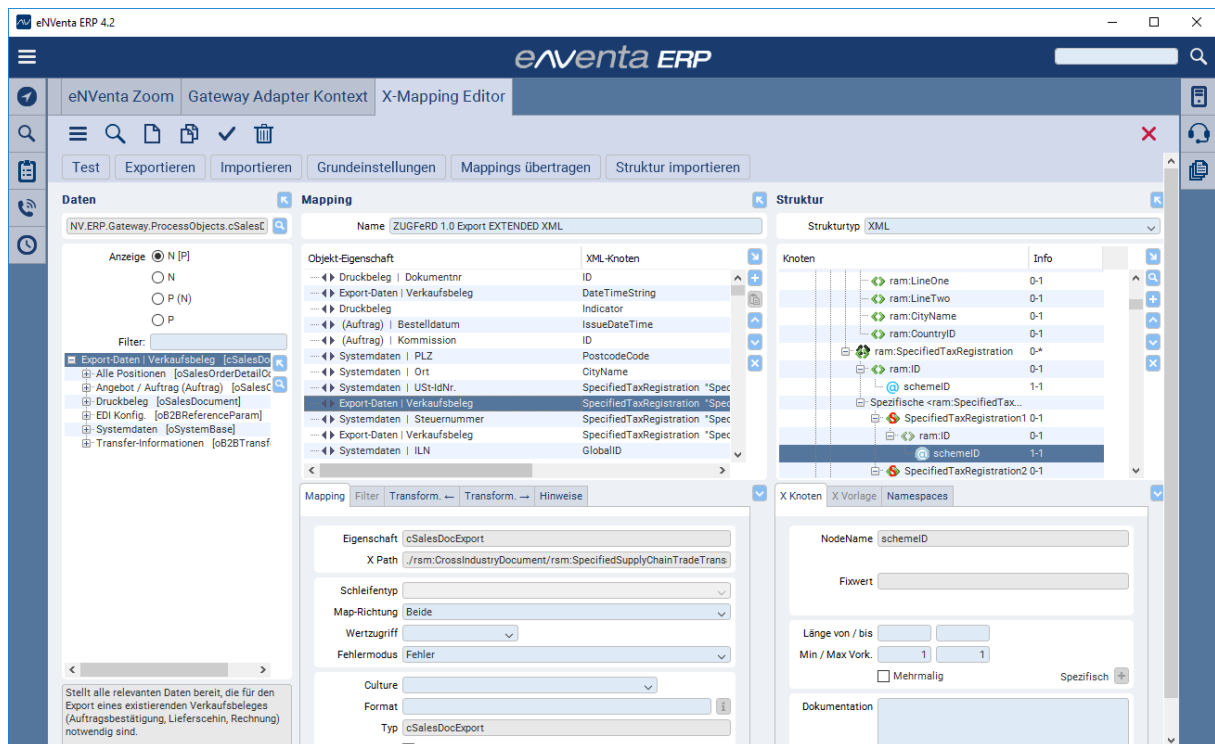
eNVenta ERP 4.2

eNVenta ERP

eNVenta Zoom | Gateway Adapter Kontext | X-Mapping Editor

Test | Exportieren | Importieren | Grundeinstellungen | Mappings übertragen | Struktur importieren

Daten

NV.ERP.Gateway.ProcessObjects.cSalesD

Anzeige N [P]
N
P (N)
P

Filter:

Export-Daten | Verkaufsbeleg [cSalesDoc
Alle Positionen [oSalesOrderDetailC
Angebot / Auftrag (Auftrag) [oSalesC
Druckbeleg [oSalesDocument]
EDI Konfig. [oB2BReferenceParam]
Systemdaten [oSystemBase]
Transfer-Informationen [oB2BTransf

Stellt alle relevanten Daten bereit, die für den Export eines existierenden Verkaufsbeleges (Auftragsbestätigung, Lieferschein, Rechnung) notwendig sind.

Mapping

Name ZUGFeRD 1.0 Export EXTENDED XML

| Objekt-Eigenschaft | XML-Knoten |
|---|---|
| Druckbeleg \| Dokumentnr | ID |
| Export-Daten \| Verkaufsbeleg | DateTimeString |
| Druckbeleg | Indicator |
| (Auftrag) \| Bestelldatum | IssueDateTime |
| (Auftrag) \| Kommission | ID |
| Systemdaten \| PLZ | PostcodeCode |
| Systemdaten \| Ort | CityName |
| Systemdaten \| USt-IdNr. | SpecifiedTaxRegistration "Spec |
| Export-Daten \| Verkaufsbeleg | SpecifiedTaxRegistration "Spec |
| Systemdaten \| Steuernummer | SpecifiedTaxRegistration "Spec |
| Export-Daten \| Verkaufsbeleg | SpecifiedTaxRegistration "Spec |
| Systemdaten \| ILN | GlobalID |

Mapping | Filter | Transform. ← | Transform. → | Hinweise

Eigenschaft cSalesDocExport
X Path ./rsm:CrossIndustryDocument/rsm:SpecifiedSupplyChainTradeTrans
Schleifentyp
Map-Richtung Beide
Wertzugriff
Fehlermodus Fehler
Culture
Format
Typ cSalesDocExport

Struktur

Strukturtyp XML

| Knoten | Info |
|---|---|
| ram:LineOne | 0-1 |
| ram:LineTwo | 0-1 |
| ram:CityName | 0-1 |
| ram:CountryID | 0-1 |
| ram:SpecifiedTaxRegistration | 0-* |
| ram:ID | 0-1 |
| schemeID | 1-1 |
| Spezifische <ram:SpecifiedTax... | |
| SpecifiedTaxRegistration1 | 0-1 |
| ram:ID | 0-1 |
| schemeID | 1-1 |
| SpecifiedTaxRegistration2 | 0-1 |

X Knoten | X Vorlage | Namespaces

NodeName schemeID
Fixwert
Länge von / bis
Min / Max Vork. 1 1
Mehrmalig
Spezifisch
Dokumentation